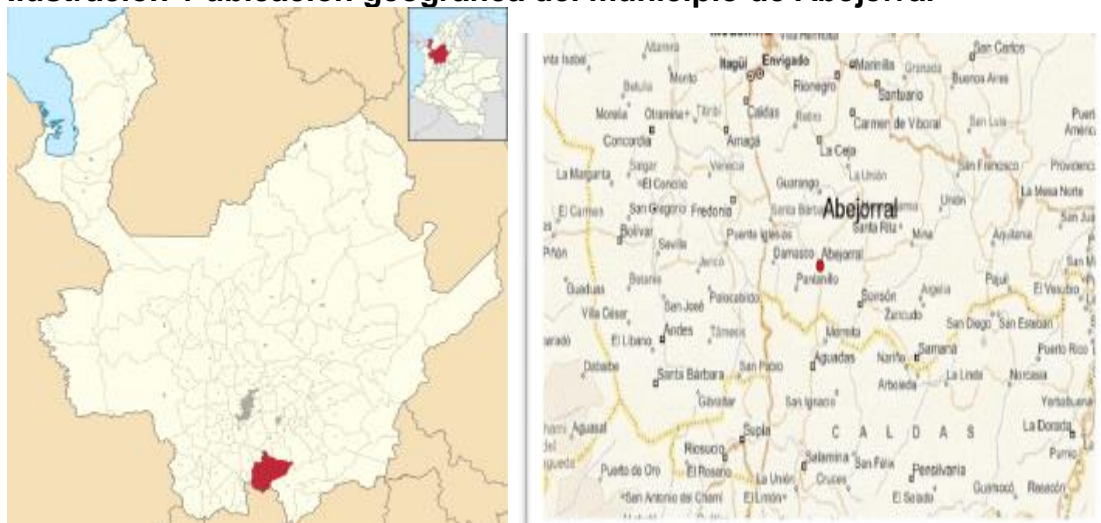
Ilustración 1 ubicación geográfica del municipio de Abejorral

Itagüí Envigado Marinilla Granada San Carlos
Santa Isabel Atarrafa Monto Rionegro Santuario Buenos Aires
Betulia Morela Otramina Titiribí Caldas Retiro Carmen de Viboral San Luis
Concordia Amagá La Ceja
Salgar Venecia La Unión San Francisco
La Margarita El Concilio Guarango La Mesa Norte
El Carmen San Gregorio Fredonia Santa Bárbara Abejorral Unión
Bolívar Sevilla Puente Iglesias Santa Rita Mina Aquitania
Piñon Jericó Damasco Abejorral
Betania Pantanillo Paquí El Vesubio
Guadua Palocabildo Sonsón Argelia
Villa César San José Zancudo San Diego San Esteban
Andes Támesis Mesopotamia
El Líbano Aguadas Nariño Samaná Puerto Rico
Dabeiba Santa Bárbara San Pablo Arboleda La Linda Norcasia
Gavilán San Ignacio
Aguasal Supía C A L D A S La Dorada
Riosucio
Puerto de Oro El Rosario Salamina San Félix Pensilvania
La Unión Cruces Purnio
San Antonio del Chamí El Limón El Seado Guarinocito Rosacón